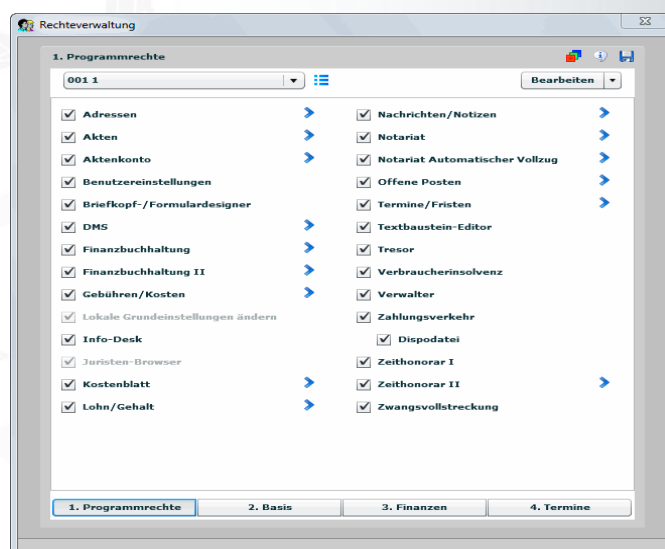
Rechteverwaltung

1. Programmrechte

001 1

Bearbeiten

Adressen
Akten
Aktenkonto
Benutzereinstellungen
Briefkopf-/Formulardesigner
DMS
Finanzbuchhaltung
Finanzbuchhaltung II
Gebühren/Kosten
Lokale Grundeinstellungen ändern
Info-Desk
Juristen-Browser
Kostenblatt
Lohn/Gehalt

Nachrichten/Notizen
Notariat
Notariat Automatischer Vollzug
Offene Posten
Termine/Fristen
Textbaustein-Editor
Tresor
Verbraucherinsolvenz
Verwalter
Zahlungsverkehr
Dispodatei
Zeithonorar I
Zeithonorar II
Zwangsvollstreckung

1. Programmrechte | 2. Basis | 3. Finanzen | 4. Termine